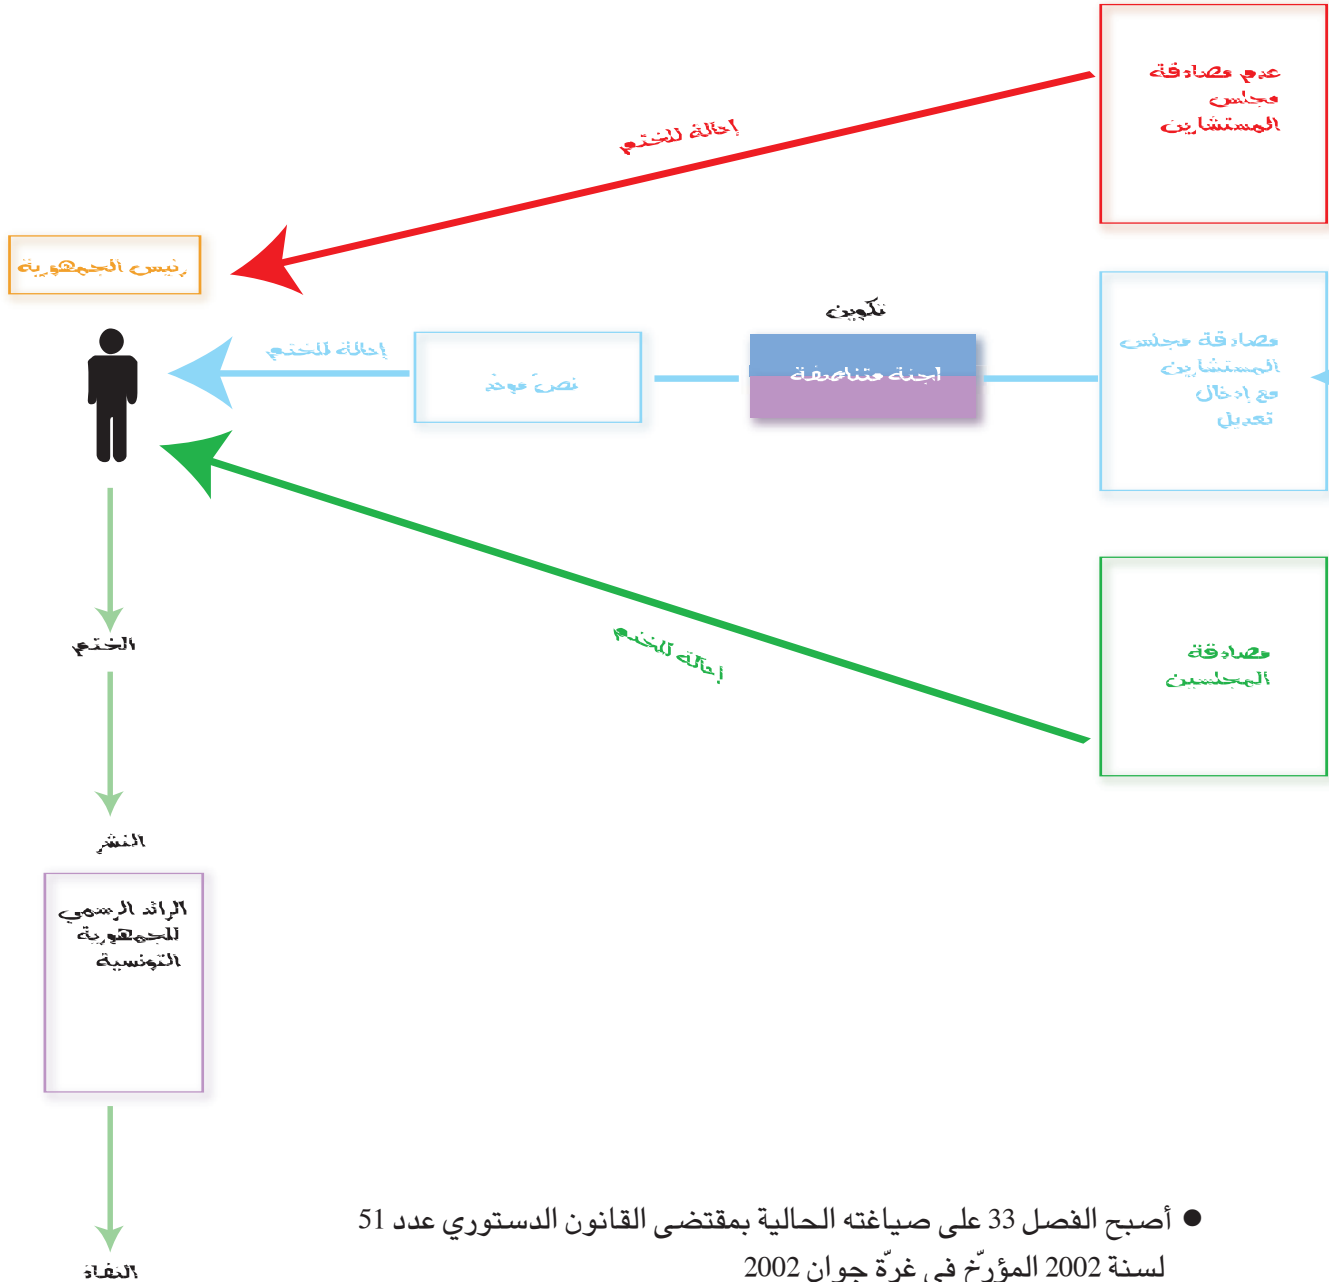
عدم مصادقة مجلس المستشارين

إحالة للختم

رئيس الجمهورية

تكوين

مصادقة مجلس المستشارين مع إدخال تعديل

إحالة للختم

نص موحد

لجنة متناصفة

مصادقة المجلسين

إحالة للختم

الختم

النشر

الرائد الرسمي للجمهورية التونسية

النفاذ

● أصبح الفصل 33 على صياغته الحالية بمقتضى القانون الدستوري عدد 51 لسنة 2002 المؤرّخ في غرّة جوان 2002